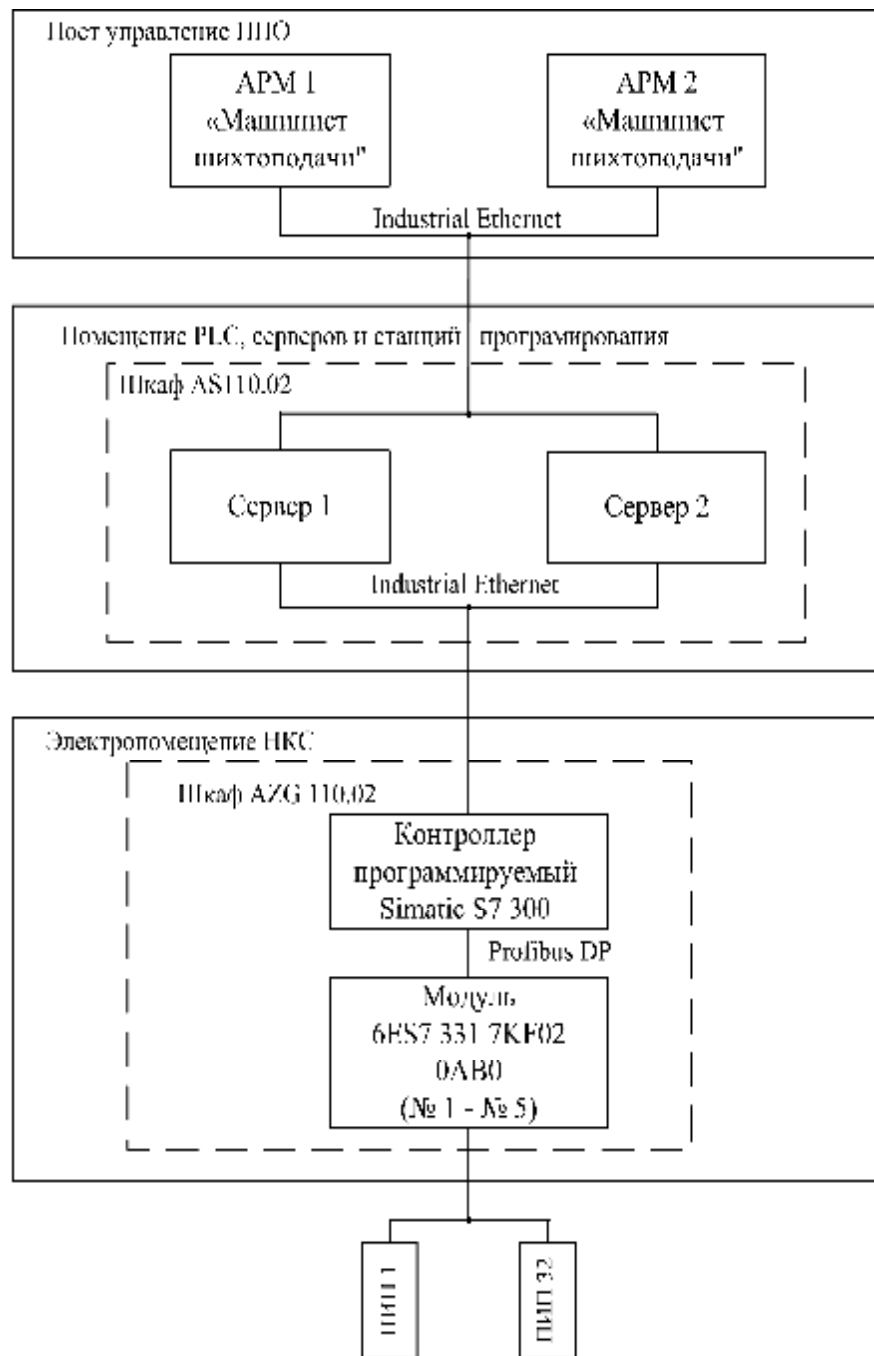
Пост управление ШО

АРМ 1 «Машинист шихтоподачи"

АРМ 2 «Машинист шихтоподачи"

Industrial Ethernet

Помещение PLC, серверов и станций программирования

Шкаф AS110.02

Сервер 1

Сервер 2

Industrial Ethernet

Электропомещение НКС

Шкаф AZG 110.02

Контроллер программируемый Simatic S7 300

Profibus DP

Модуль 6ES7 331 7KF02 0AB0 (№ 1 - № 5)

ПИП 1

ПИП 32